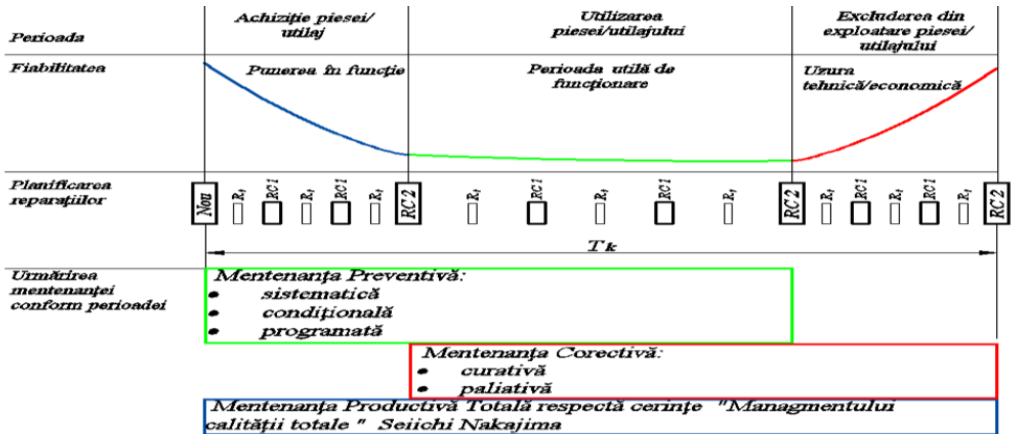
Perioada

Achiziție piesei/ utilaj

Utilizarea piesei/utilajului

Excluderea din exploatare piesei/ utilajului

Fiabilitatea

Punerea în funcție

Perioada utilă de funcționare

Uzura tehnică/economică

Planificarea reparațiilor

Nou

$R_t$

RC1

$R_t$

RC1

$R_t$

RC2

$R_t$

RC1

$R_t$

RC1

$R_t$

RC2

$R_t$

RC1

$R_t$

RC1

$R_t$

RC2

$T_k$

Urmărirea mentenanței conform perioadei

Mentenanța Preventivă:
• sistematică
• condițională
• programată

Mentenanța Corectivă:
• curativă
• paliativă

Mentenanța Productivă Totală respectă cerințe "Managmentului calității totale " Seiichi Nakajima